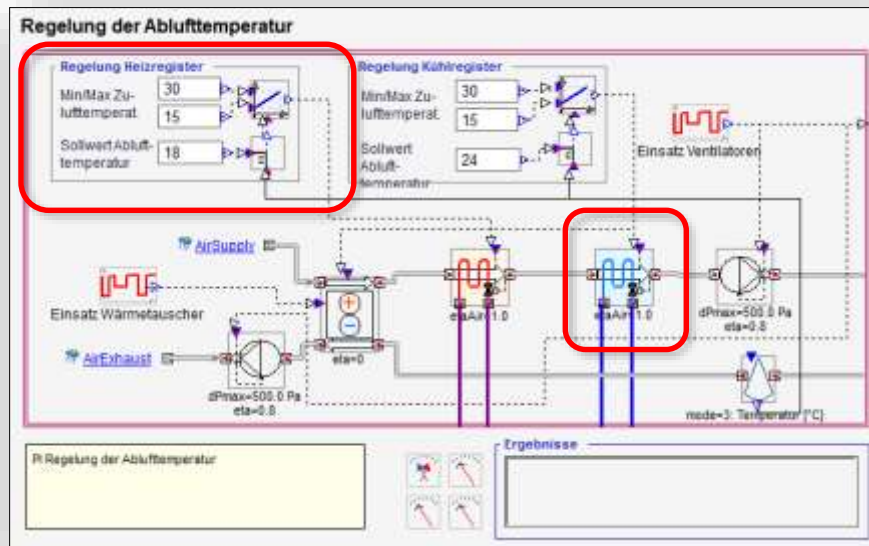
Regelung der Ablufttemperatur

Regelung Heizregister

Min/Max Zulufttemperat.

30

15

Sollwert Ablufttemperatur

18

Regelung Kühlregister

Min/Max Zulufttemperat.

30

15

Sollwert Ablufttemperatur

24

Einsatz Ventilatoren

AirSupply

Einsatz Wärmetauscher

AirExhaust

eta=0

etaAir=1.0

etaAir=1.0

dPmax=500.0 Pa
eta=0.8

dPmax=500.0 Pa
eta=0.8

mode=3: Temperatur [°C]

PI Regelung der Ablufttemperatur

Ergebnisse